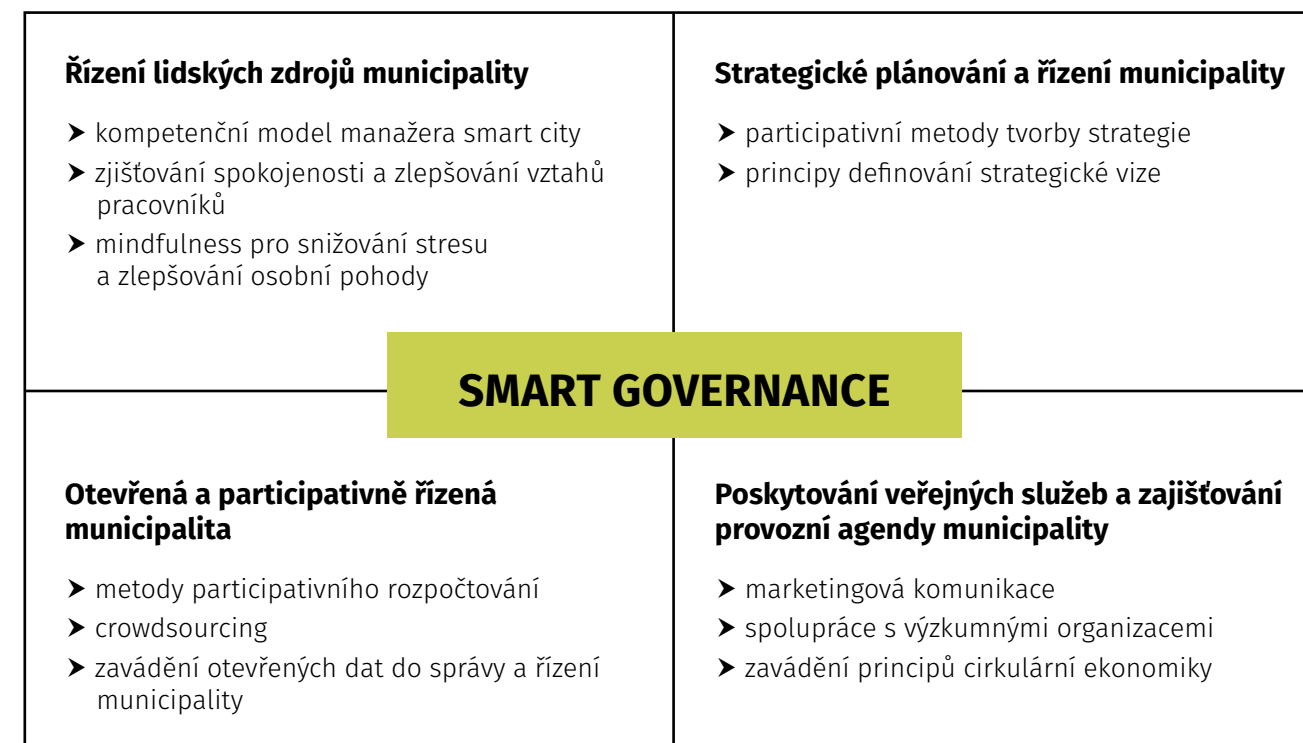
**Řízení lidských zdrojů municipality**

- kompetenční model manažera smart city
- zjišťování spokojenosti a zlepšování vztahů pracovníků
- mindfulness pro snižování stresu a zlepšování osobní pohody

**Strategické plánování a řízení municipality**

- participativní metody tvorby strategie
- principy definování strategické vize

**SMART GOVERNANCE**

**Otevřená a participativně řízená municipalita**

- metody participativního rozpočtování
- crowdsourcing
- zavádění otevřených dat do správy a řízení municipality

**Poskytování veřejných služeb a zajišťování provozní agendy municipality**

- marketingová komunikace
- spolupráce s výzkumnými organizacemi
- zavádění principů cirkulární ekonomiky